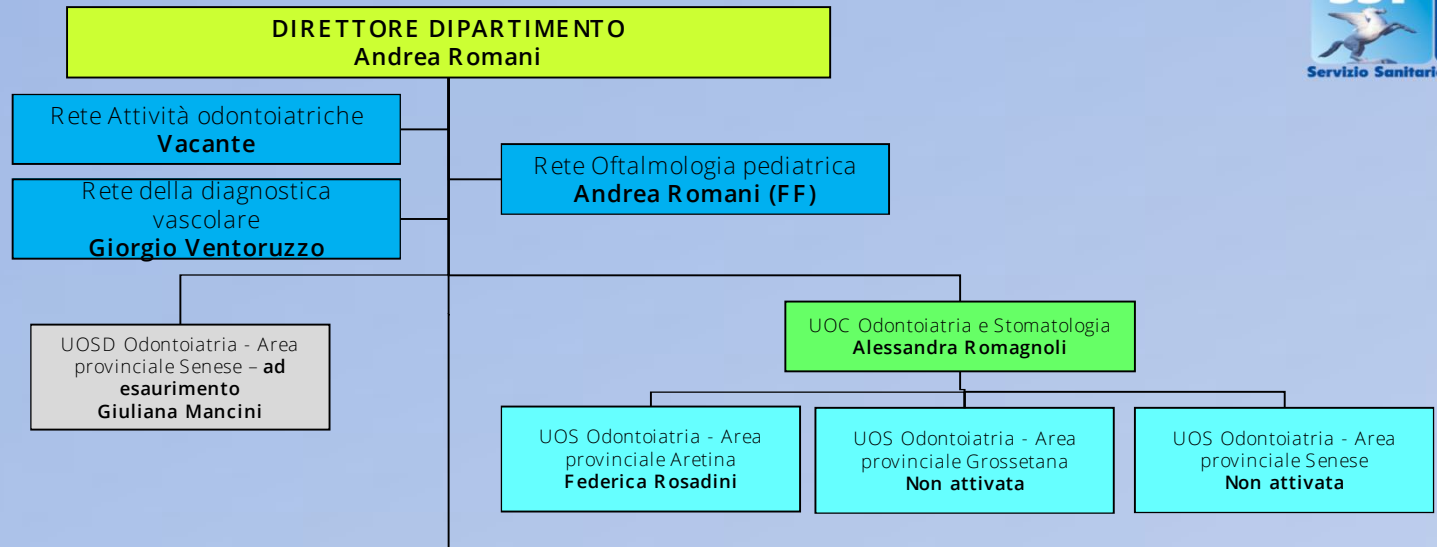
DIRETTORE DIPARTIMENTO
Andrea Romani

Servizio Sanitari

Rete Attività odontoiatriche
Vacante

Rete della diagnostica vascolare
Giorgio Ventoruzzo

Rete Oftalmologia pediatrica
Andrea Romani (FF)

UOSD Odontoiatria - Area provinciale Senese – ad esaurimento
Giuliana Mancini

UOC Odontoiatria e Stomatologia
Alessandra Romagnoli

UOS Odontoiatria - Area provinciale Aretina
Federica Rosadini

UOS Odontoiatria - Area provinciale Grossetana
Non attivata

UOS Odontoiatria - Area provinciale Senese
Non attivata